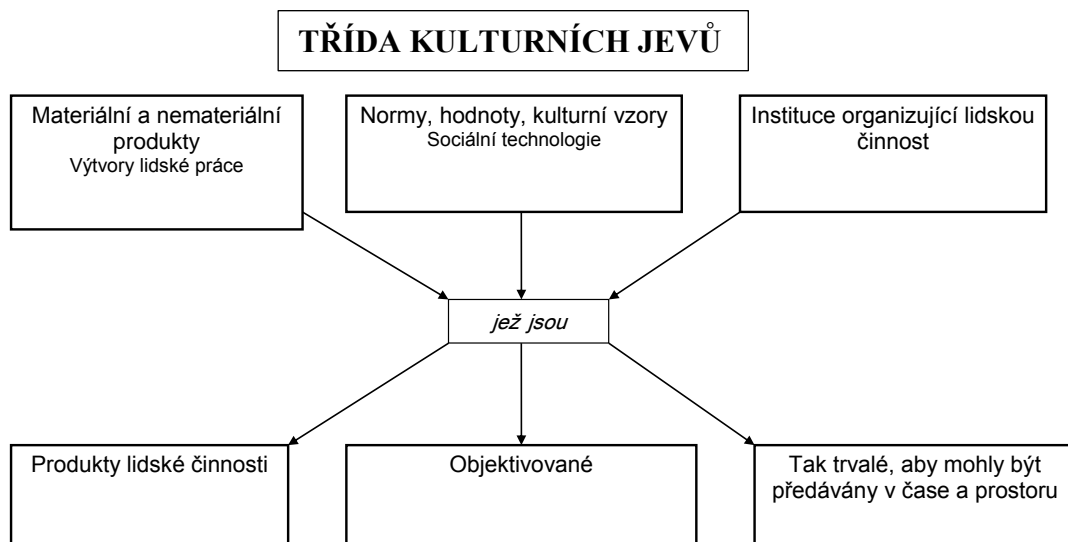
TŘÍDA KULTURNÍCH JEVŮ

Materiální a nemateriální produkty
Výtvory lidské práce

Normy, hodnoty, kulturní vzory
Sociální technologie

Instituce organizující lidskou činnost

jež jsou

Produkty lidské činnosti

Objektivované

Tak trvalé, aby mohly být předávány v čase a prostoru